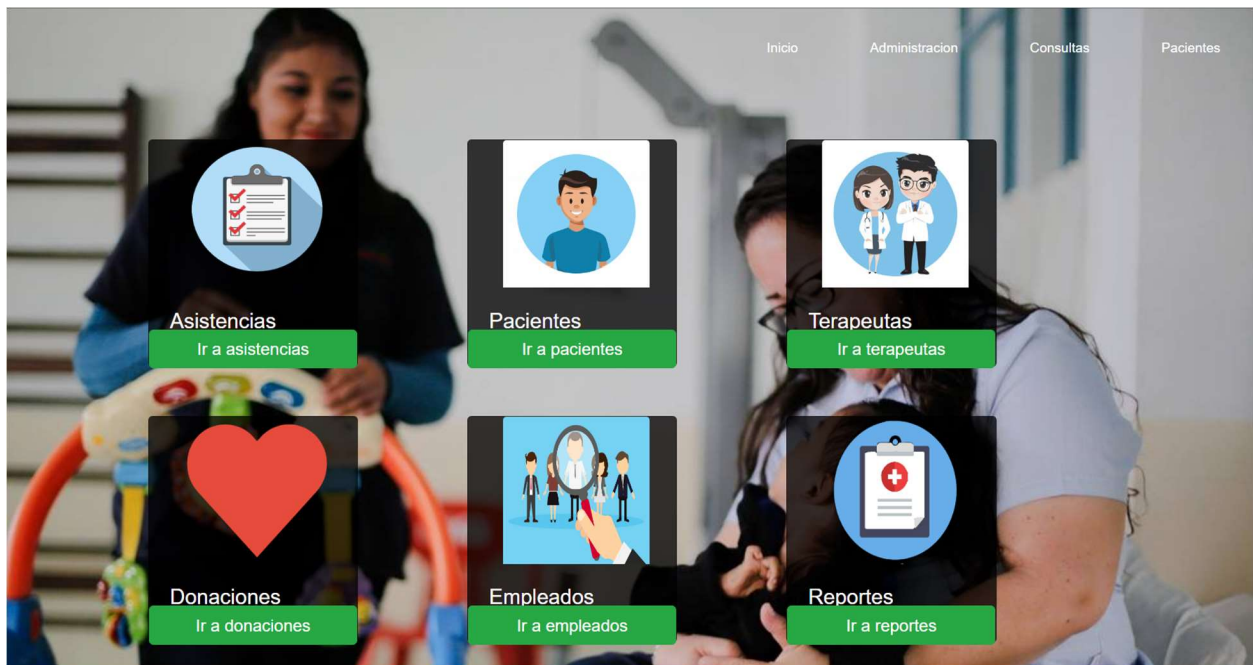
Inicio Administracion Consultas Pacientes

Asistencias
Ir a asistencias

Pacientes
Ir a pacientes

Terapeutas
Ir a terapeutas

Donaciones
Ir a donaciones

Empleados
Ir a empleados

Reportes
Ir a reportes